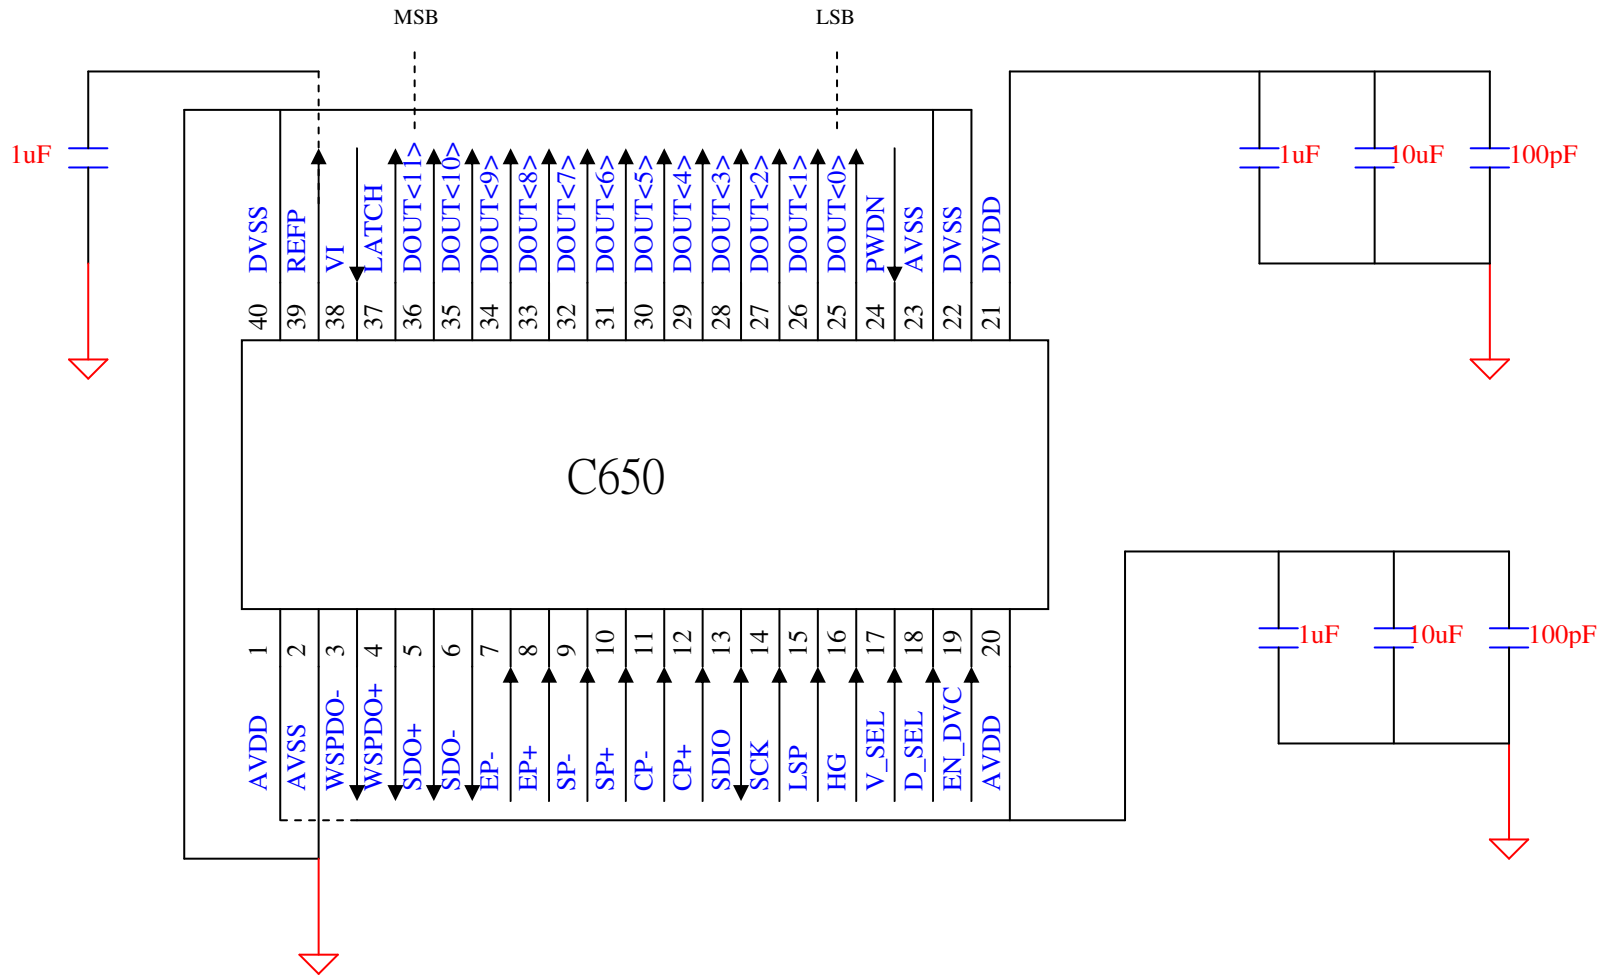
MSB

LSB

1uF

DVSS
REFP
VI
LATCH
DOUT<11>
DOUT<10>
DOUT<9>
DOUT<8>
DOUT<7>
DOUT<6>
DOUT<5>
DOUT<4>
DOUT<3>
DOUT<2>
DOUT<1>
DOUT<0>
PWDN
AVSS
DVSS
DVDD

40 39 38 37 36 35 34 33 32 31 30 29 28 27 26 25 24 23 22 21

1uF
10uF
100pF

C650

1 2 3 4 5 6 7 8 9 10 11 12 13 14 15 16 17 18 19 20

AVDD
AVSS
WSPDO-
WSPDO+
SDO+
SDO-
EP-
EP+
SP-
SP+
CP-
CP+
SDIO
SCK
LSP
HG
V_SEL
D_SEL
EN_DVC
AVDD

1uF
10uF
100pF